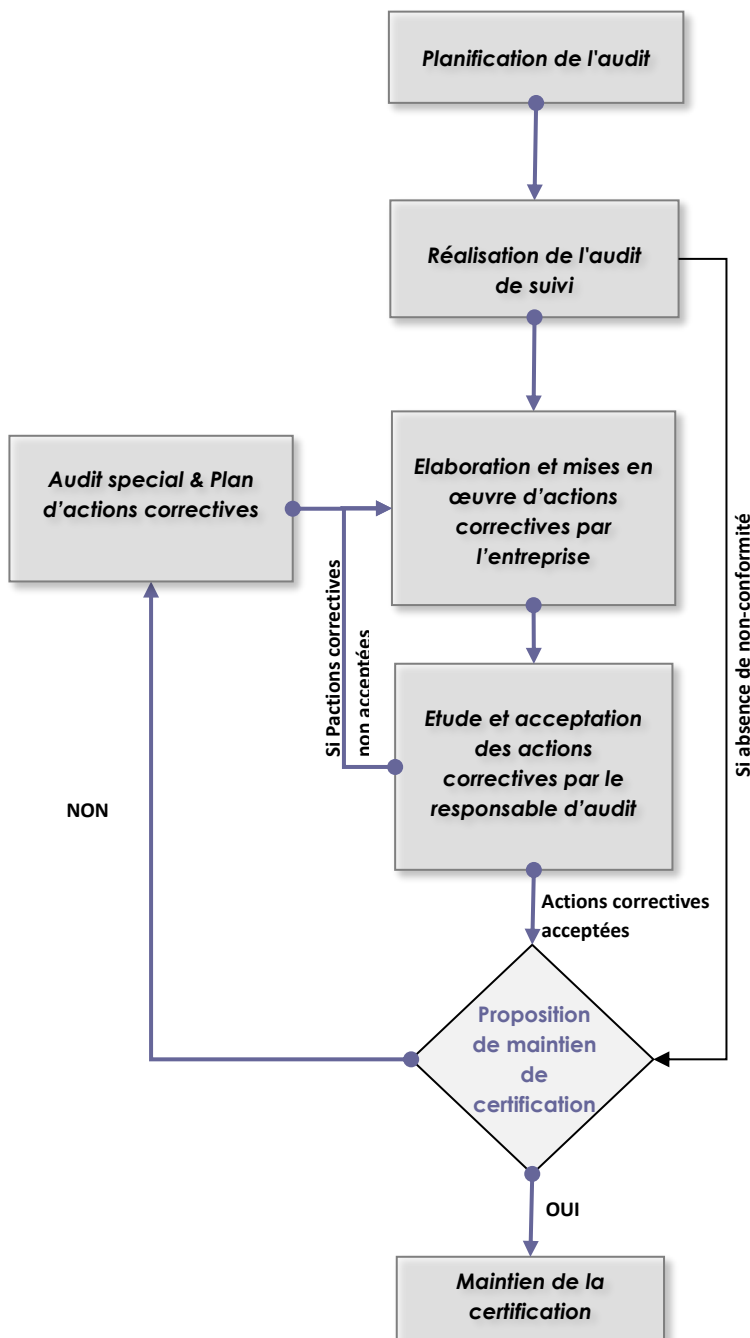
Planification de l'audit

Réalisation de l'audit de suivi

Audit special & Plan d'actions correctives

Elaboration et mises en œuvre d'actions correctives par l'entreprise

Si absence de non-conformité

Si Pactions correctives non acceptées

Etude et acceptation des actions correctives par le responsable d'audit

NON

Actions correctives acceptées

Proposition de maintien de certification

OUI

Maintien de la certification